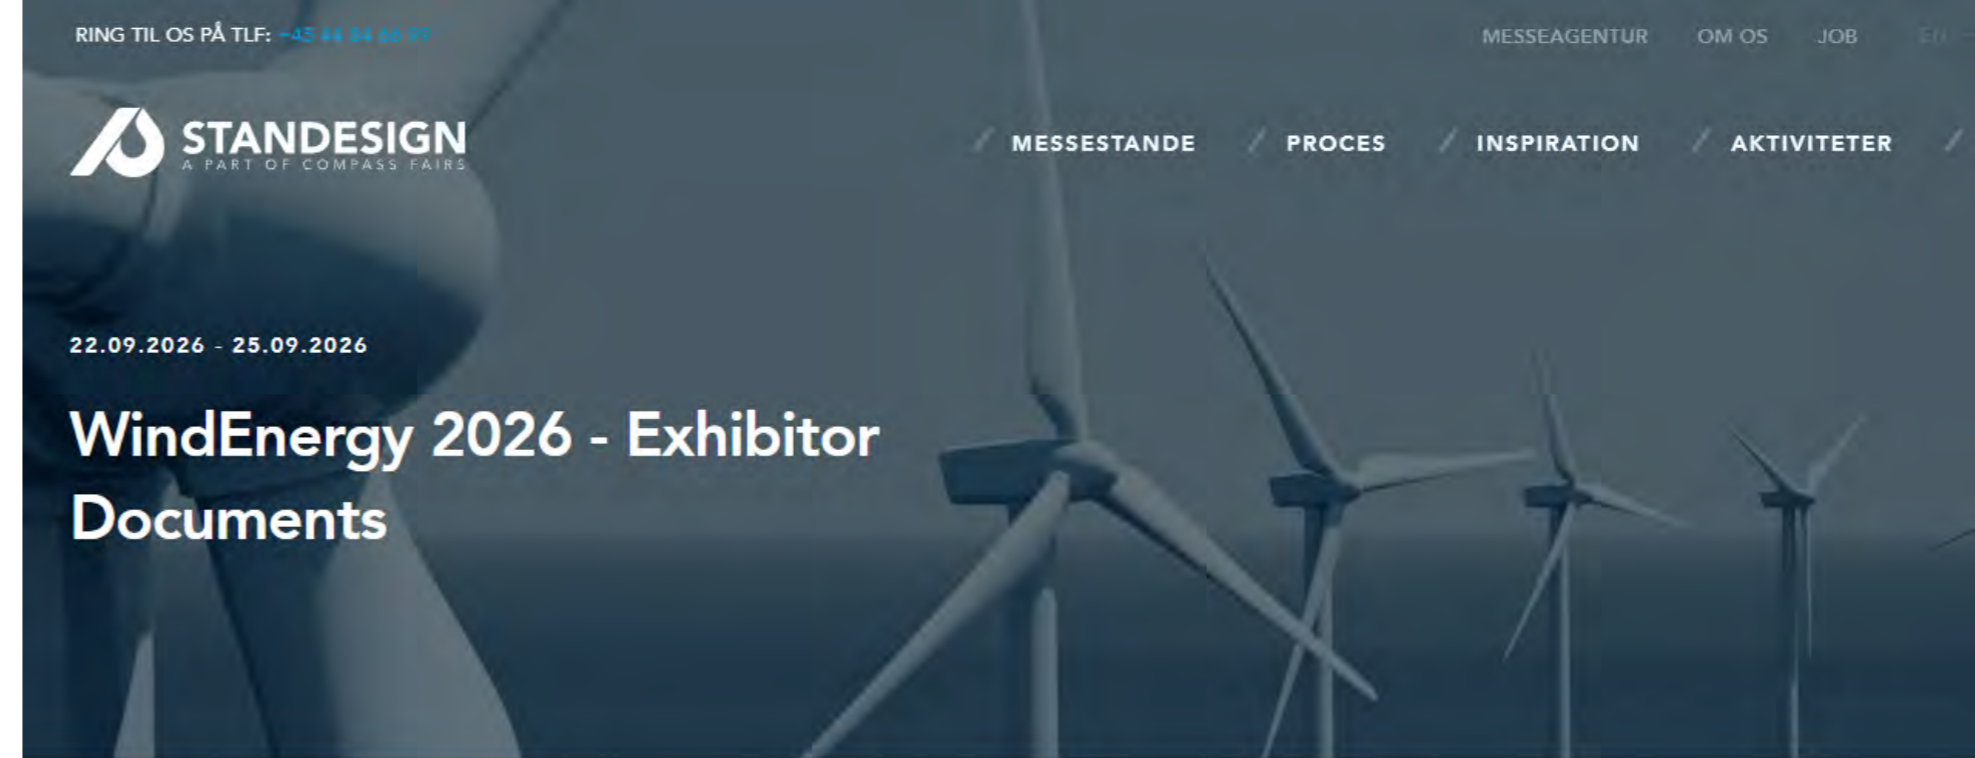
RING TIL OS PÅ TLF: +45 44 84 66 99

MESSEAGENTUR OM OS JOB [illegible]

STANDESIGN
A PART OF COMPASS FAIRS

MESSESTANDE PROCES INSPIRATION AKTIVITETER

22.09.2026 - 25.09.2026

WindEnergy 2026 - Exhibitor Documents